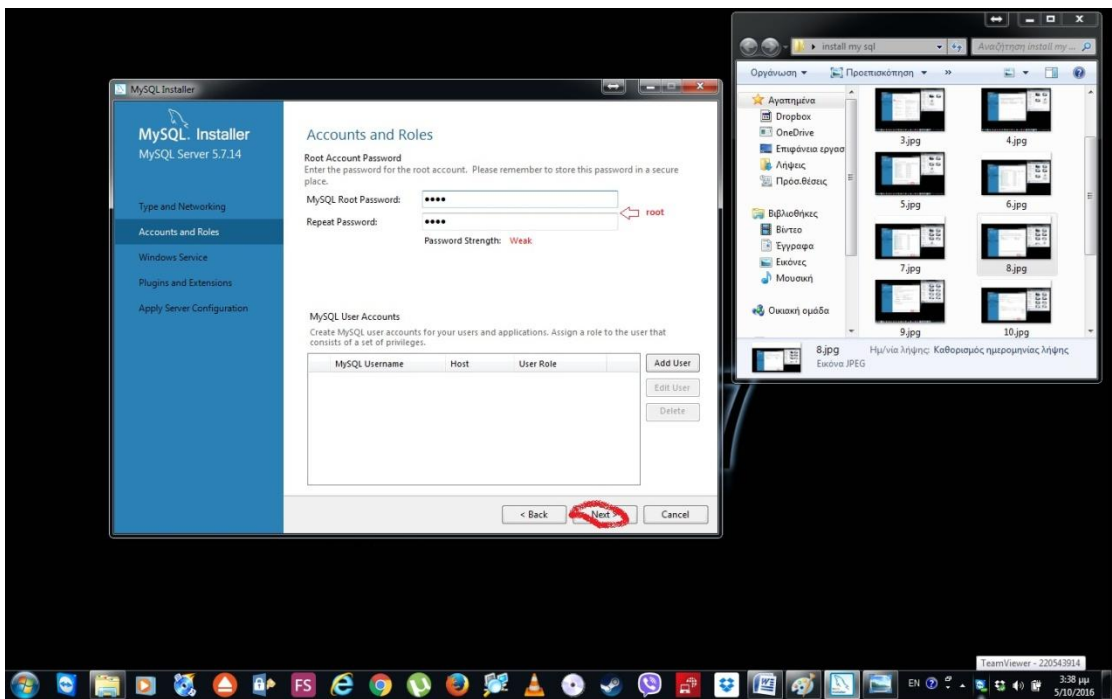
MySQL Installer

MySQL. Installer
MySQL Server 5.7.14

Type and Networking
Accounts and Roles
Windows Service
Plugins and Extensions
Apply Server Configuration

Accounts and Roles

Root Account Password
Enter the password for the root account. Please remember to store this password in a secure place.

MySQL Root Password: ••••
Repeat Password: ••••
root
Password Strength: Weak

MySQL User Accounts
Create MySQL user accounts for your users and applications. Assign a role to the user that consists of a set of privileges.

| MySQL Username | Host | User Role |
|---|---|---|

Add User
Edit User
Delete

< Back
Next >
Cancel

install my sql
Αναζήτηση install my ...
Οργάνωση ▾
Προεπισκόπηση ▾
»

Αγαπημένα
Dropbox
OneDrive
Επιφάνεια εργασ
Λήψεις
Πρόσ.θέσεις

Βιβλιοθήκες
Βίντεο
Έγγραφα
Εικόνες
Μουσική

Οικιακή ομάδα

3.jpg
4.jpg
5.jpg
6.jpg
7.jpg
8.jpg
9.jpg
10.jpg

8.jpg
Εικόνα JPEG
Ημ/νία λήψης: Καθορισμός ημερομηνίας λήψης

TeamViewer - 220543914
EN
3:38 μμ
5/10/2016